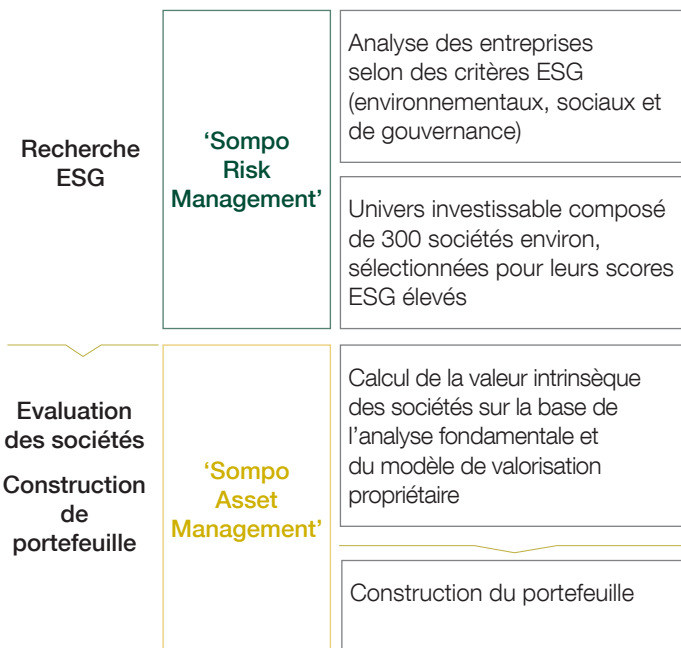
Recherche ESG

'Sompo Risk Management'

Analyse des entreprises selon des critères ESG (environnementaux, sociaux et de gouvernance)

Univers investissable composé de 300 sociétés environ, sélectionnées pour leurs scores ESG élevés

Evaluation des sociétés

Construction de portefeuille

'Sompo Asset Management'

Calcul de la valeur intrinsèque des sociétés sur la base de l'analyse fondamentale et du modèle de valorisation propriétaire

Construction du portefeuille